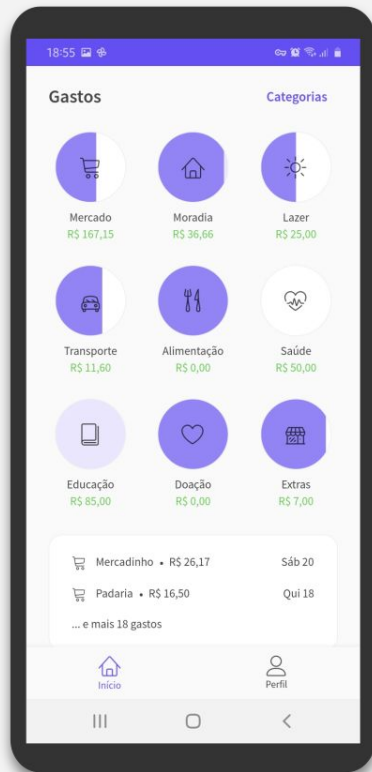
18:55

Gastos

Categorias

Mercado
R$ 167,15

Moradia
R$ 36,66

Lazer
R$ 25,00

Transporte
R$ 11,60

Alimentação
R$ 0,00

Saúde
R$ 50,00

Educação
R$ 85,00

Doação
R$ 0,00

Extras
R$ 7,00

Mercadinho • R$ 26,17 Sáb 20

Padaria • R$ 16,50 Qui 18

... e mais 18 gastos

Início

Perfil